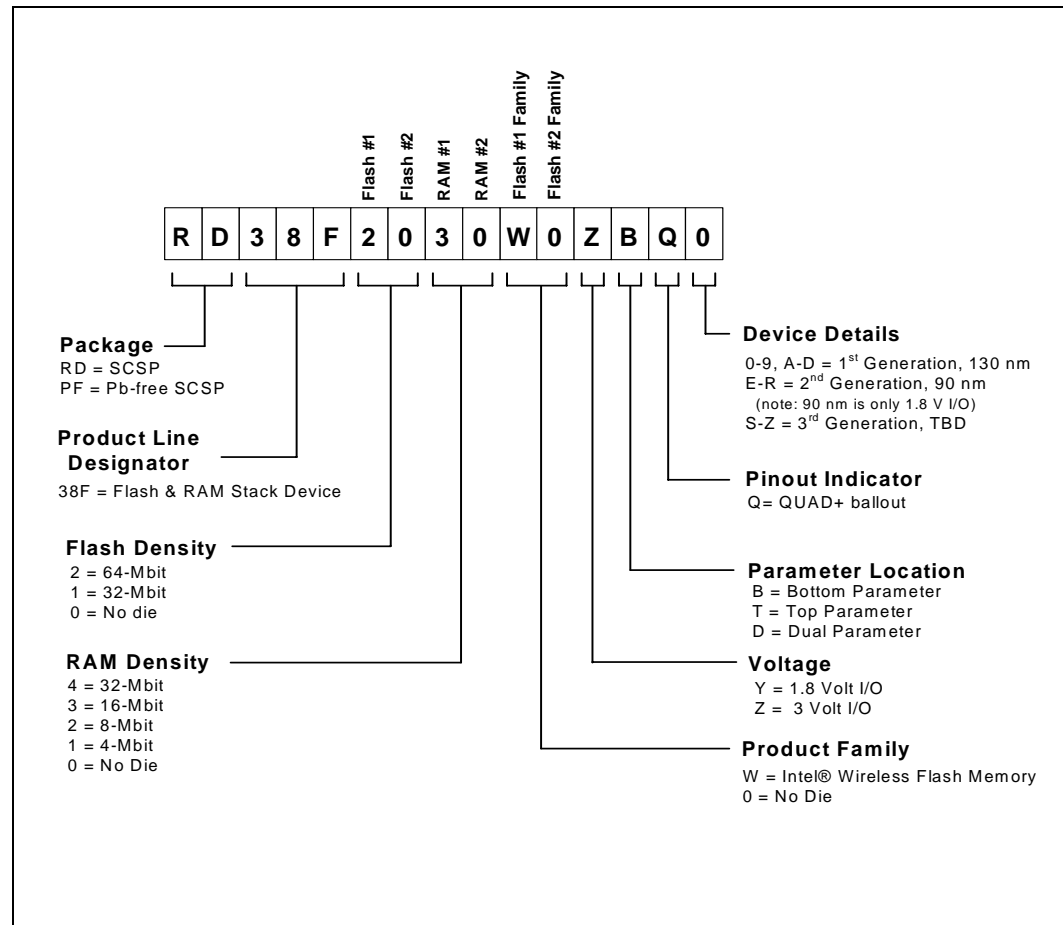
Flash #1
Flash #2
RAM #1
RAM #2
Flash #1 Family
Flash #2 Family

| R | D | 3 | 8 | F | 2 | 0 | 3 | 0 | W | 0 | Z | B | Q | 0 |
|---|---|---|---|---|---|---|---|---|---|---|---|---|---|---|

Package
RD = SCSP
PF = Pb-free SCSP

Product Line Designator
38F = Flash & RAM Stack Device

Flash Density
2 = 64-Mbit
1 = 32-Mbit
0 = No die

RAM Density
4 = 32-Mbit
3 = 16-Mbit
2 = 8-Mbit
1 = 4-Mbit
0 = No Die

Device Details
0-9, A-D = 1$^{st}$ Generation, 130 nm
E-R = 2$^{nd}$ Generation, 90 nm
(note: 90 nm is only 1.8 V I/O)
S-Z = 3$^{rd}$ Generation, TBD

Pinout Indicator
Q= QUAD+ ballout

Parameter Location
B = Bottom Parameter
T = Top Parameter
D = Dual Parameter

Voltage
Y = 1.8 Volt I/O
Z = 3 Volt I/O

Product Family
W = Intel® Wireless Flash Memory
0 = No Die